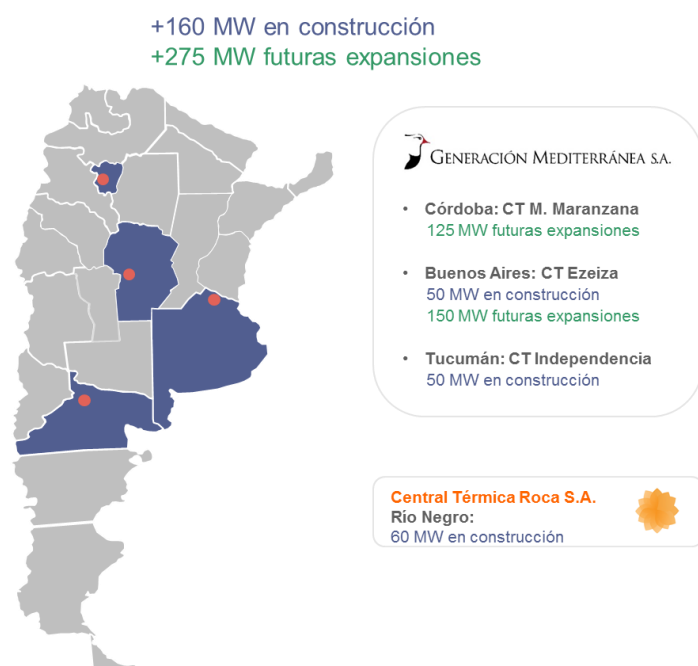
+160 MW en construcción
+275 MW futuras expansiones

Generación Mediterránea S.A.

• Córdoba: CT M. Maranzana
125 MW futuras expansiones

• Buenos Aires: CT Ezeiza
50 MW en construcción
150 MW futuras expansiones

• Tucumán: CT Independencia
50 MW en construcción

Central Térmica Roca S.A.
Río Negro:
60 MW en construcción